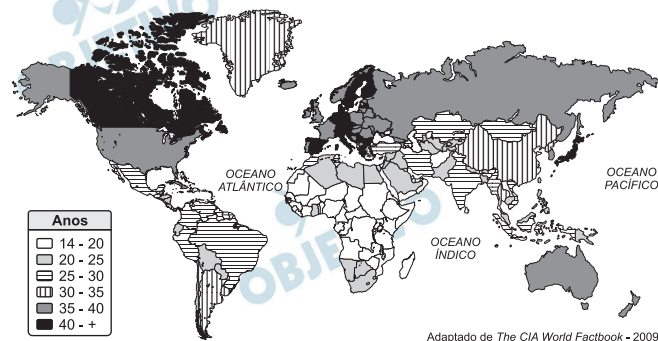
OCEANO ATLÂNTICO

OCEANO PACÍFICO

OCEANO ÍNDICO

| Anos |
|---|
| 14 - 20 |
| 20 - 25 |
| 25 - 30 |
| 30 - 35 |
| 35 - 40 |
| 40 - + |

OBJETIVO

OBJETIVO

Adaptado de *The CIA World Factbook* - 2009